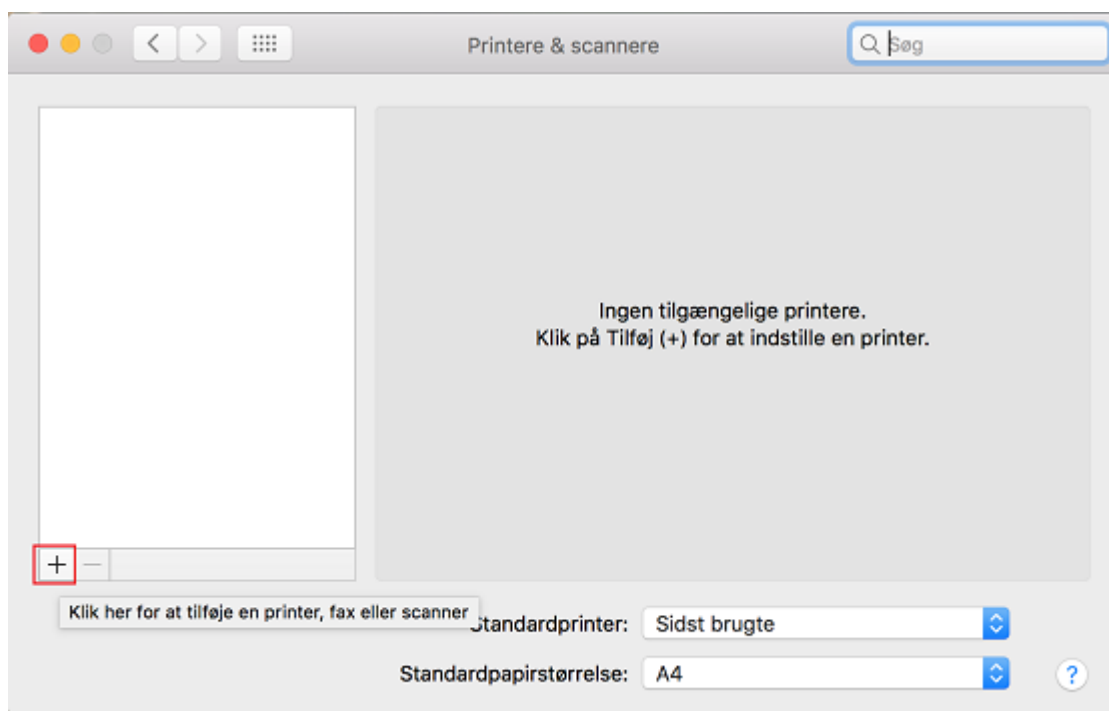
Printere & scannere

Søg

Ingen tilgængelige printere.
Klik på Tilføj (+) for at indstille en printer.

+ −

Klik her for at tilføje en printer, fax eller scanner

Standardprinter: Sidst brugte

Standardpapirstørrelse: A4

?